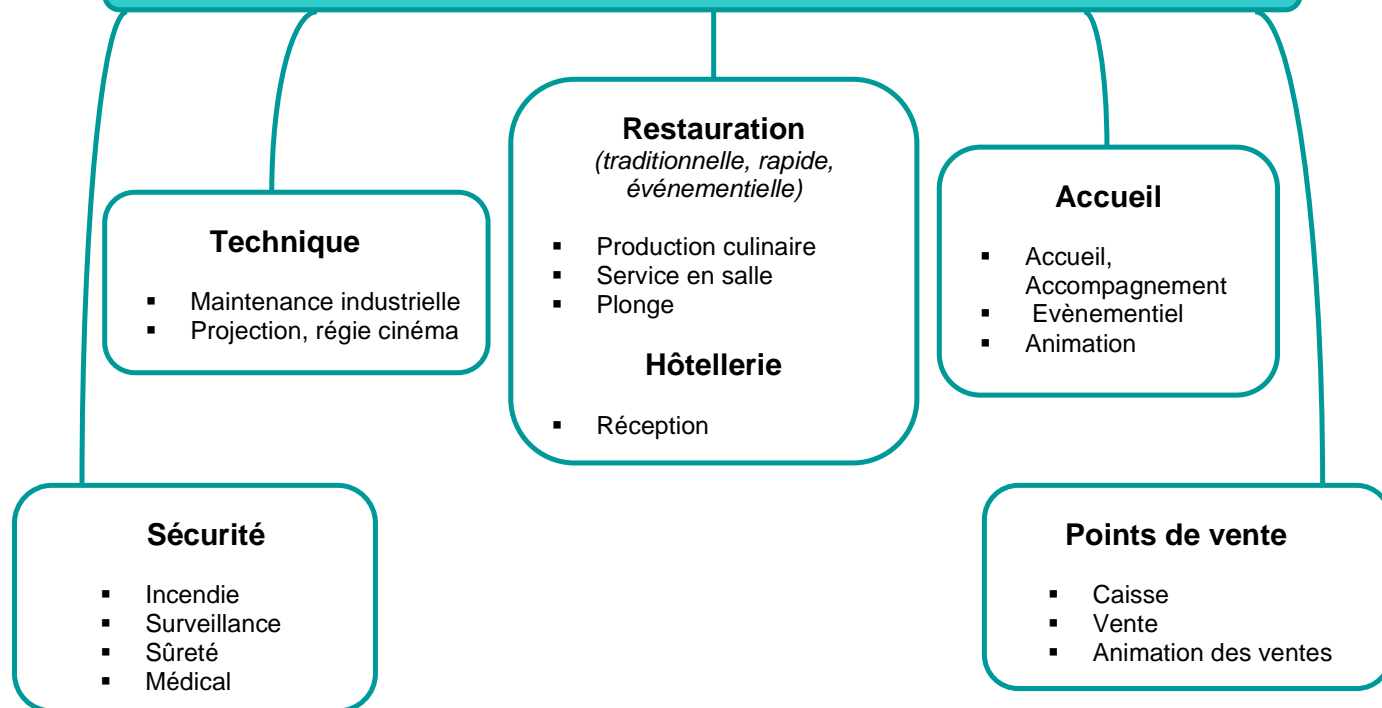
Technique

- Maintenance industrielle
- Projection, régie cinéma

Restauration
*(traditionnelle, rapide, événementielle)*

- Production culinaire
- Service en salle
- Plonge

Hôtellerie

- Réception

Accueil

- Accueil, Accompagnement
- Evènementiel
- Animation

Sécurité

- Incendie
- Surveillance
- Sûreté
- Médical

Points de vente

- Caisse
- Vente
- Animation des ventes